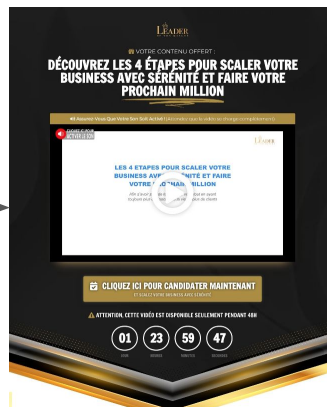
LEADER

🎁 VOTRE CONTENU OFFERT :

DÉCOUVREZ LES 4 ÉTAPES POUR SCALER VOTRE BUSINESS AVEC SÉRÉNITÉ ET FAIRE VOTRE PROCHAIN MILLION

⚠ Assurez-Vous Que Votre Son Soit Activé ([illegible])

LEADER

LES 4 ETAPES POUR SCALER VOTRE BUSINESS AVEC SÉRÉNITÉ ET FAIRE VOTRE PROCHAIN MILLION

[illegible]

📅 CLIQUEZ ICI POUR CANDIDATER MAINTENANT

ET SCALEZ VOTRE SERVICE AVEC SÉRÉNITÉ

⚠ ATTENTION, CETTE VIDÉO EST DISPONIBLE SEULEMENT PENDANT 48H

| 01 | 23 | 59 | 47 |
|---|---|---|---|
| JOUR | HEURES | MINUTES | SECONDES |